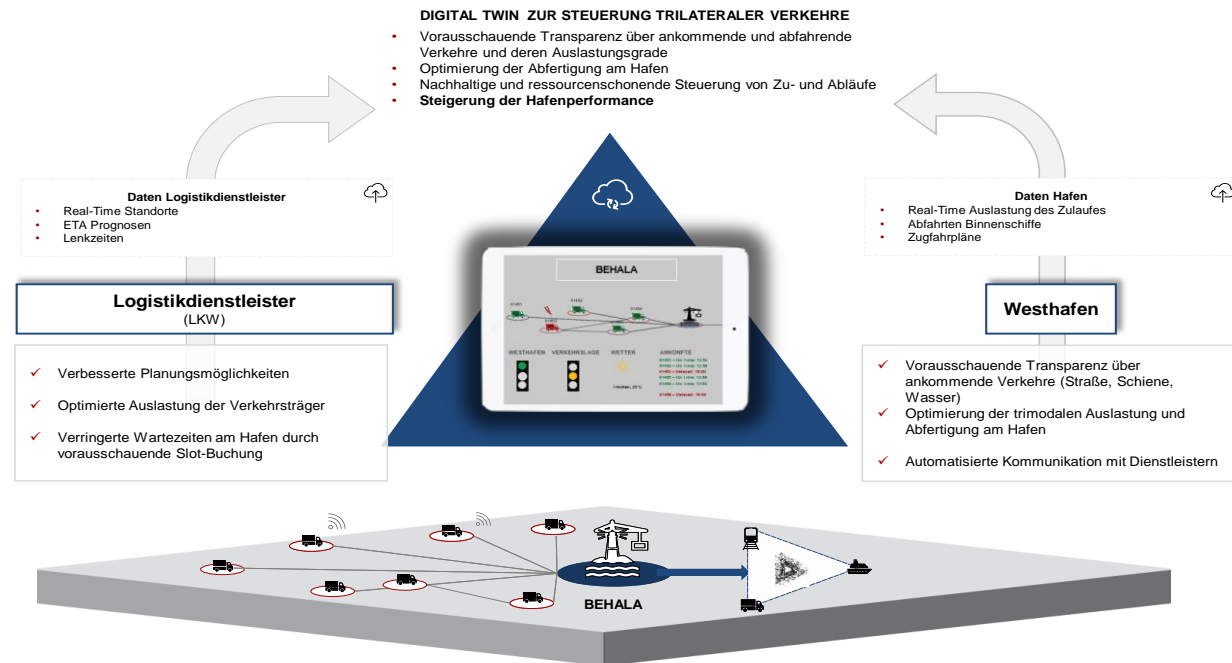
DIGITAL TWIN ZUR STEUERUNG TRILATERALER VERKEHRE

- Vorausschauende Transparenz über ankommende und abfahrende Verkehre und deren Auslastungsgrade
- Optimierung der Abfertigung am Hafen
- Nachhaltige und ressourcenschonende Steuerung von Zu- und Abläufe
- **Steigerung der Hafenperformance**

Daten Logistikdienstleister
- Real-Time Standorte
- ETA Prognosen
- Lenkzeiten

Logistikdienstleister
(LKW)

✓ Verbesserte Planungsmöglichkeiten
✓ Optimierte Auslastung der Verkehrsträger
✓ Verringerte Wartezeiten am Hafen durch vorausschauende Slot-Buchung

BEHALA

WESTHAFEN VERKEHRSLAGE WETTER ANKÜNFTE

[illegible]

Daten Hafen
- Real-Time Auslastung des Zulaufes
- Abfahrten Binnenschiffe
- Zugfahrpläne

Westhafen

✓ Vorausschauende Transparenz über ankommende Verkehre (Straße, Schiene, Wasser)
✓ Optimierung der trimodalen Auslastung und Abfertigung am Hafen
✓ Automatisierte Kommunikation mit Dienstleistern

BEHALA